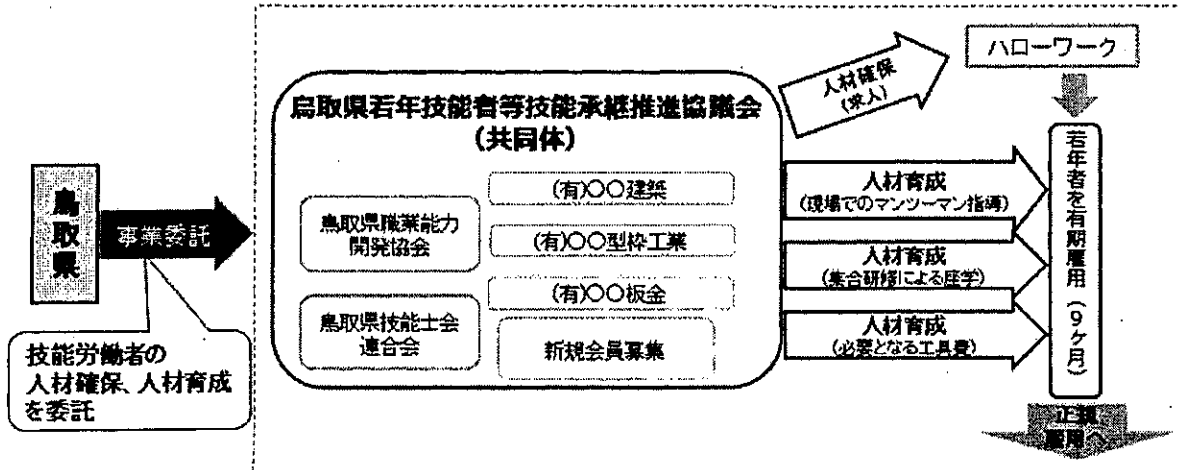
鳥取県

事業委託

技能労働者の人材確保、人材育成を委託

鳥取県若年技能者等技能承継推進協議会
（共同体）

鳥取県職業能力開発協会

鳥取県技能士会連合会

(有)○○建築

(有)○○型枠工業

(有)○○板金

新規会員募集

人材確保
（求人）

ハローワーク

人材育成
（現場でのマンツーマン指導）

人材育成
（集合研修による座学）

人材育成
（必要となる工具費）

若年者を有期雇用（９ケ月）

正規雇用へ